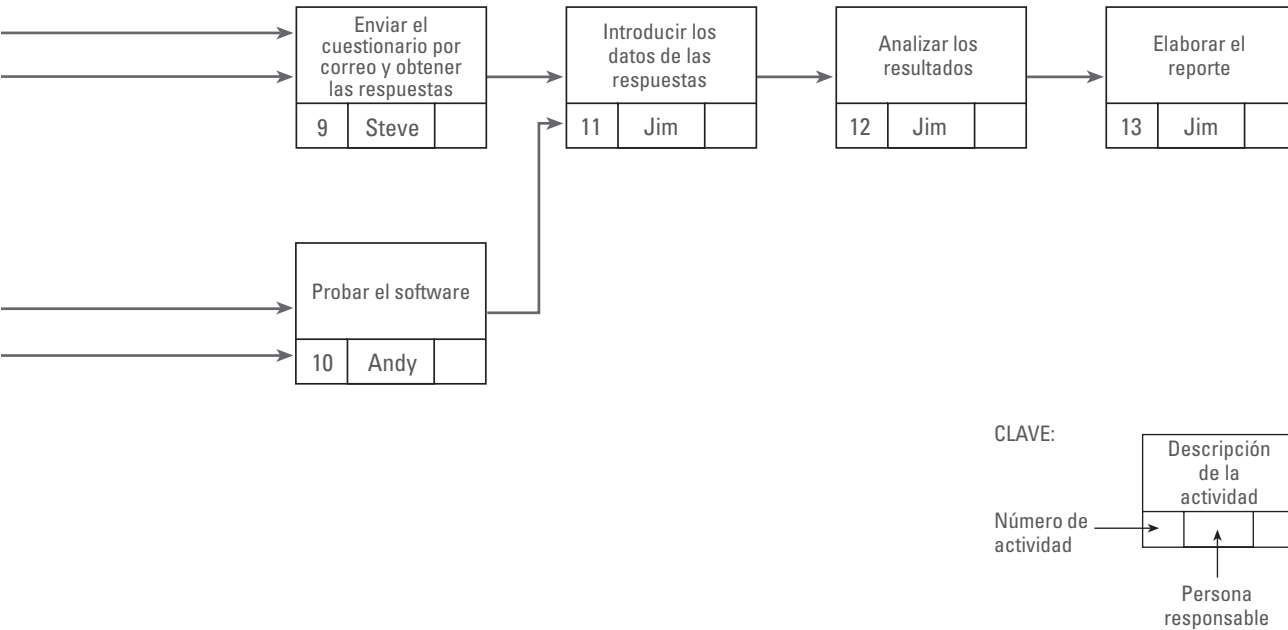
Enviar el cuestionario por correo y obtener las respuestas
9 | Steve

Introducir los datos de las respuestas
11 | Jim

Analizar los resultados
12 | Jim

Elaborar el reporte
13 | Jim

Probar el software
10 | Andy

CLAVE:
Descripción de la actividad
Número de actividad
Persona responsable